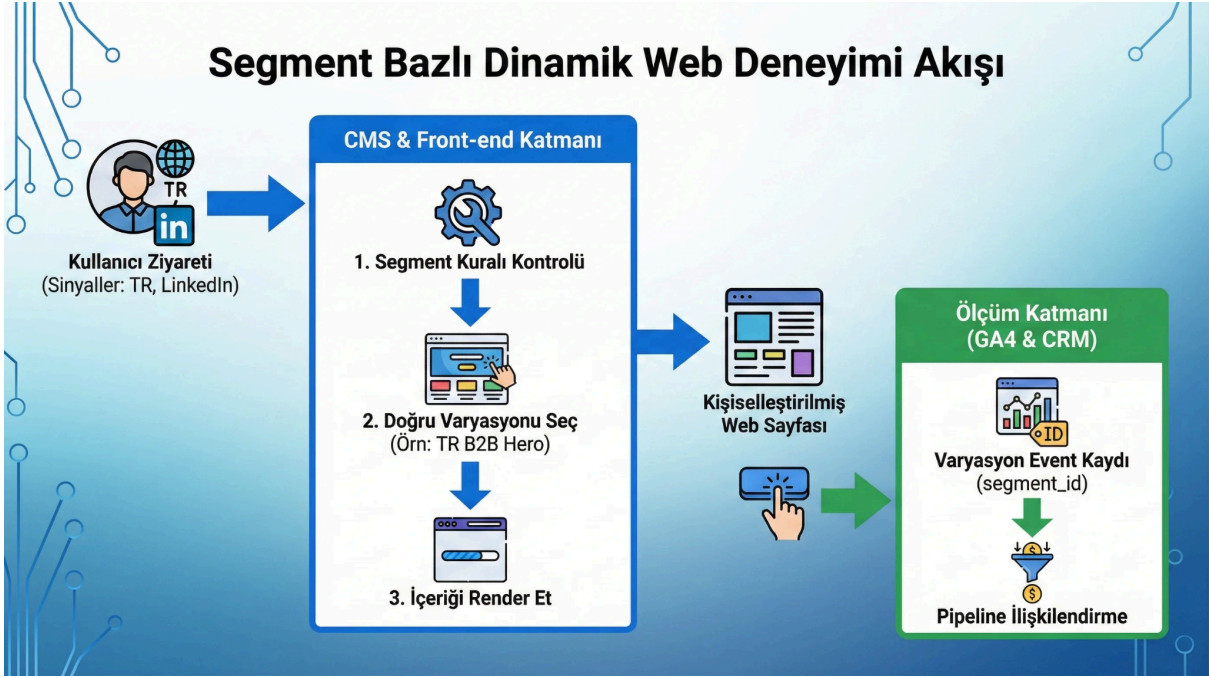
Segment Bazlı Dinamik Web Deneyimi Akışı

TR
in
Kullanıcı Ziyareti
(Sinyaller: TR, LinkedIn)

CMS & Front-end Katmanı

1. Segment Kuralı Kontrolü

2. Doğru Varyasyonu Seç
(Örn: TR B2B Hero)

3. İçeriği Render Et

Kişiselleştirilmiş Web Sayfası

Ölçüm Katmanı
(GA4 & CRM)

ID
Varyasyon Event Kaydı
(segment_id)

$
$
Pipeline İlişkilendirme